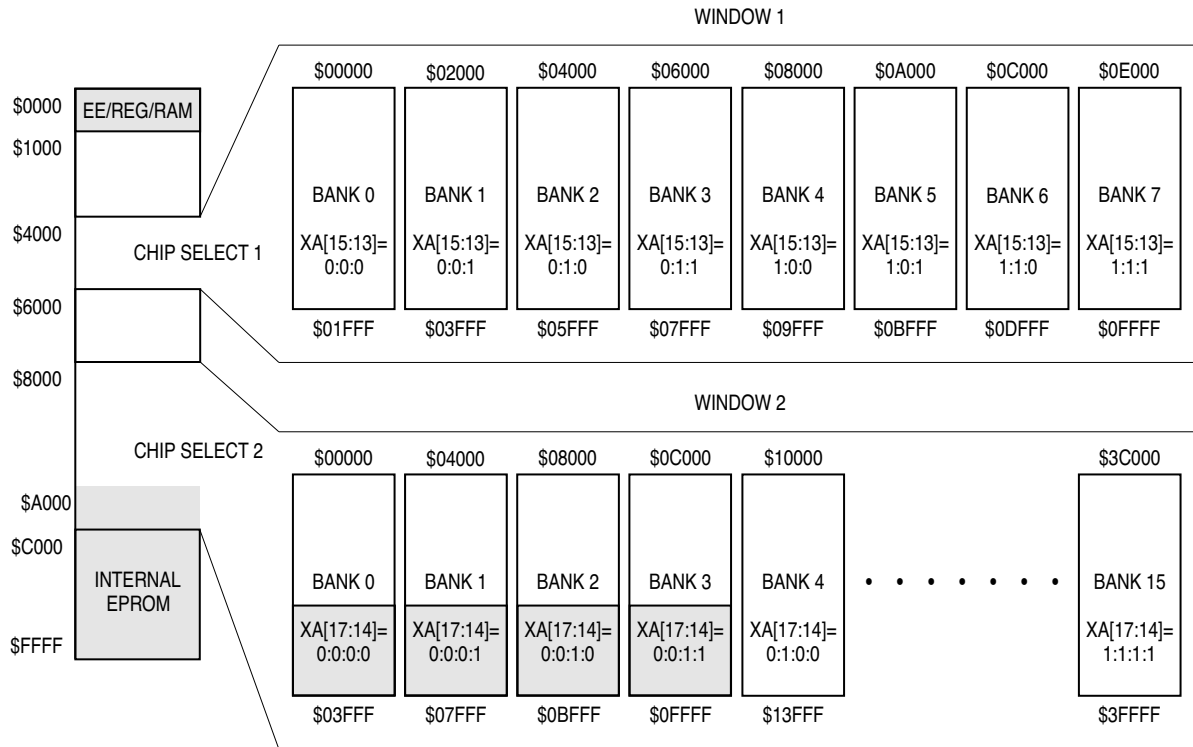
WINDOW 1

$0000
EE/REG/RAM
$1000

$4000
CHIP SELECT 1
$6000

$8000

CHIP SELECT 2

$A000
$C000
INTERNAL EPROM
$FFFF

$00000
BANK 0
XA[15:13]= 0:0:0
$01FFF

$02000
BANK 1
XA[15:13]= 0:0:1
$03FFF

$04000
BANK 2
XA[15:13]= 0:1:0
$05FFF

$06000
BANK 3
XA[15:13]= 0:1:1
$07FFF

$08000
BANK 4
XA[15:13]= 1:0:0
$09FFF

$0A000
BANK 5
XA[15:13]= 1:0:1
$0BFFF

$0C000
BANK 6
XA[15:13]= 1:1:0
$0DFFF

$0E000
BANK 7
XA[15:13]= 1:1:1
$0FFFF

WINDOW 2

$00000
BANK 0
XA[17:14]= 0:0:0:0
$03FFF

$04000
BANK 1
XA[17:14]= 0:0:0:1
$07FFF

$08000
BANK 2
XA[17:14]= 0:0:1:0
$0BFFF

$0C000
BANK 3
XA[17:14]= 0:0:1:1
$0FFFF

$10000
BANK 4
XA[17:14]= 0:1:0:0
$13FFF

• • • • • • •

$3C000
BANK 15
XA[17:14]= 1:1:1:1
$3FFFF